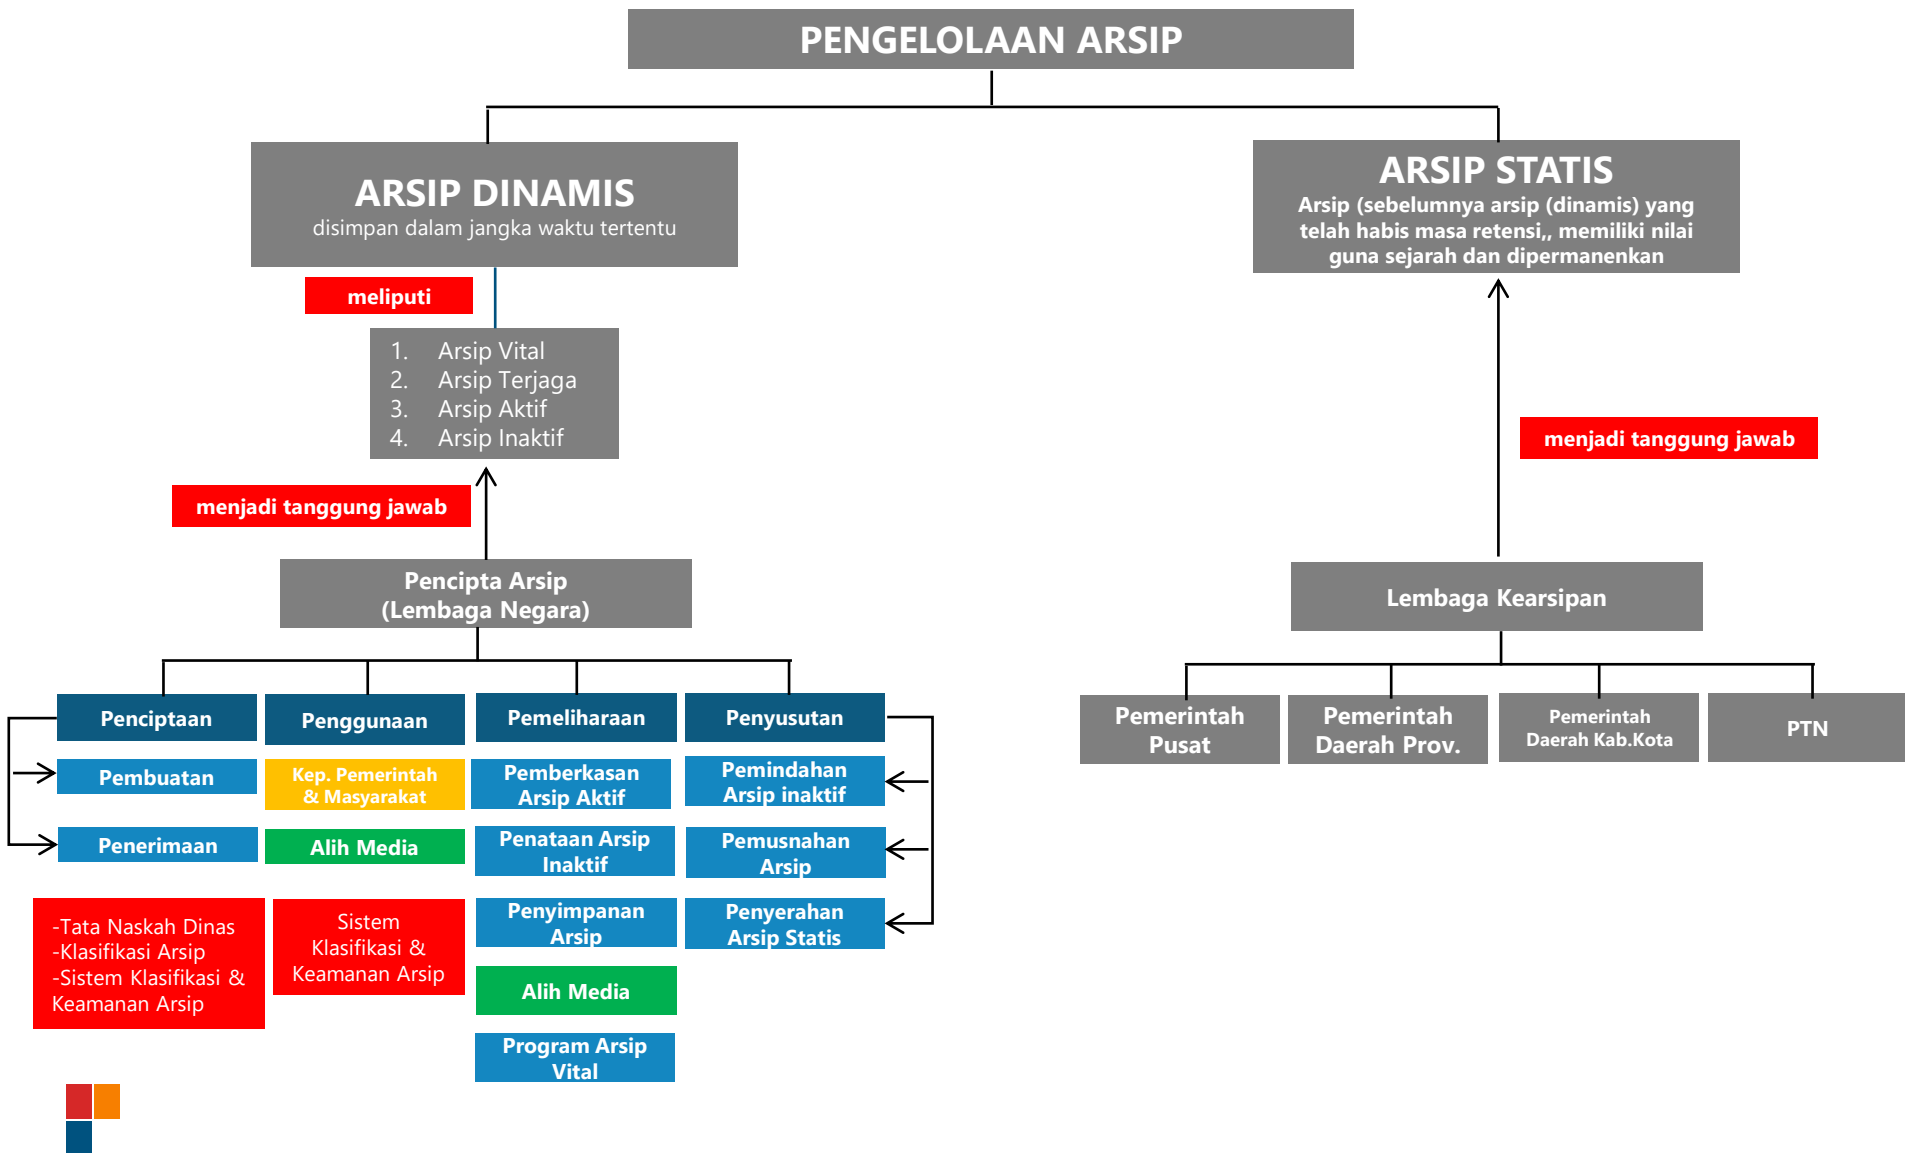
PENGELOLAAN ARSIP

ARSIP DINAMIS
disimpan dalam jangka waktu tertentu

meliputi

1. Arsip Vital
2. Arsip Terjaga
3. Arsip Aktif
4. Arsip Inaktif

menjadi tanggung jawab

Pencipta Arsip
(Lembaga Negara)

Penciptaan

Pembuatan

Penerimaan

-Tata Naskah Dinas
-Klasifikasi Arsip
-Sistem Klasifikasi & Keamanan Arsip

Penggunaan

Kep. Pemerintah & Masyarakat

Alih Media

Sistem Klasifikasi & Keamanan Arsip

Pemeliharaan

Pemberkasan Arsip Aktif

Penataan Arsip Inaktif

Penyimpanan Arsip

Alih Media

Program Arsip Vital

Penyusutan

Pemindahan Arsip inaktif

Pemusnahan Arsip

Penyerahan Arsip Statis

ARSIP STATIS
Arsip (sebelumnya arsip (dinamis) yang telah habis masa retensi,, memiliki nilai guna sejarah dan dipermanenkan

menjadi tanggung jawab

Lembaga Kearsipan

Pemerintah Pusat

Pemerintah Daerah Prov.

Pemerintah Daerah Kab.Kota

PTN